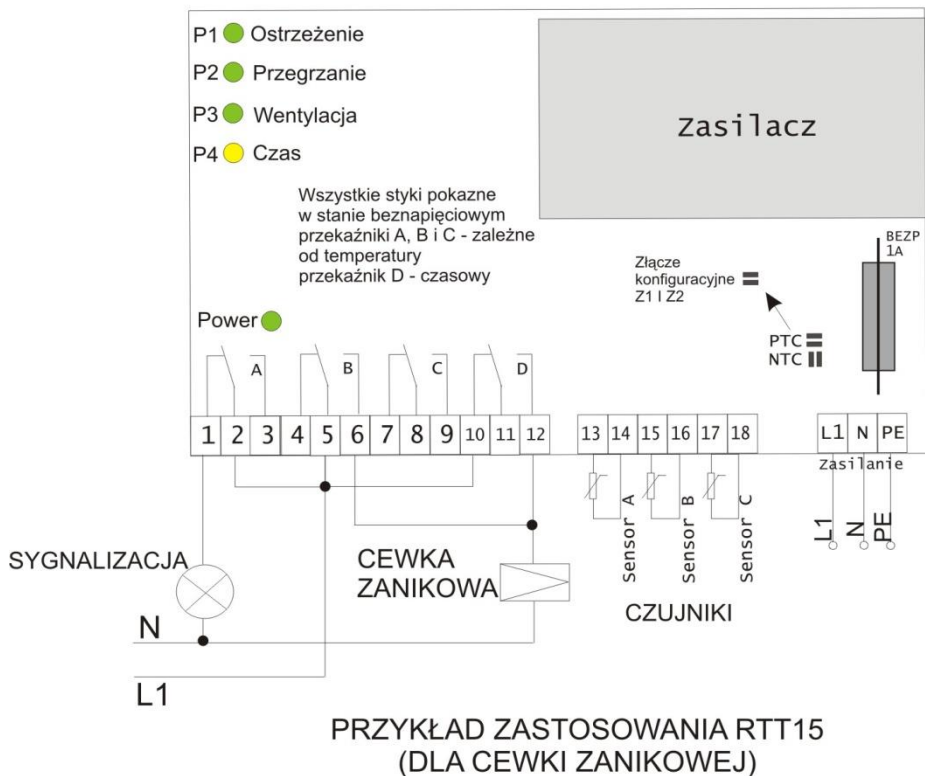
P1 Ostrzeżenie
P2 Przegrzanie
P3 Wentylacja
P4 Czas

Zasilacz

Wszystkie styki pokazne w stanie beznapięciowym przekaźniki A, B i C - zależne od temperatury przekaźnik D - czasowy

BEZP 1A

Złącze konfiguracyjne Z1 I Z2

PTC
NTC

Power

A B C D

| 1 | 2 | 3 | 4 | 5 | 6 | 7 | 8 | 9 | 10 | 11 | 12 |
|---|---|---|---|---|---|---|---|---|---|---|---|

| 13 | 14 | 15 | 16 | 17 | 18 |
|---|---|---|---|---|---|

| L1 | N | PE |
|---|---|---|

zasilanie

Sensor A
Sensor B
Sensor C

L1
N
PE

SYGNALIZACJA

CEWKA ZANIKOWA

CZUJNIKI

N

L1

PRZYKŁAD ZASTOSOWANIA RTT15 (DLA CEWKI ZANIKOWEJ)